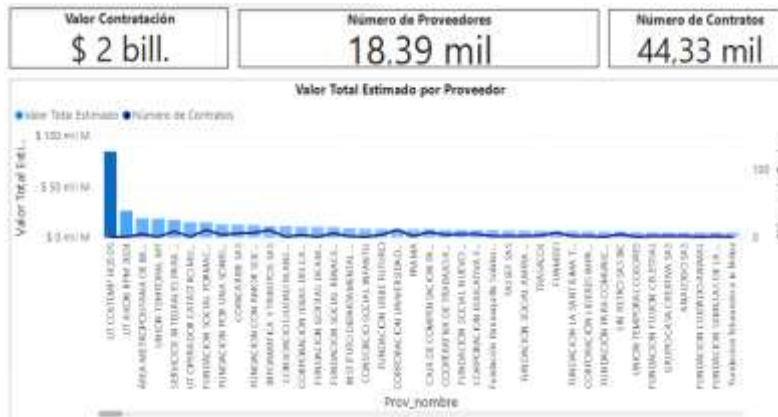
Valor Contratación
$ 2 bill.

Número de Proveedores
18,39 mil

Número de Contratos
44,33 mil

Valor Total Estimado por Proveedor

● Valor Total Estimado ● Número de Contratos

$ 100 mil M
$ 50 mil M
$ 0 mil M

Valor Total Esti...

100
0

UT COOTEMP HUEDS
UT AVIOR BTM 2024
AREA METROPOLITANA DE B...
UNION TEMPORAL MT
SERVICIOS INTEGRALES INGE...
UT OPERADOR CATASTRO MI...
FUNDACION SOCIAL FORMAC...
FUNDACION POR UNA SONRI...
CONCIVILES SAS
FUNDACION CON AMOR SE...
INFORMATICA Y TRAMITES SAS
CONSORCIO EDUCATIVO NA...
CORPORACION TIERRA DEL EA...
FUNDACION SOCIAL DIGAM...
FUNDACION SOCIAL SERVICI...
RED DE USO DESARROLLO...
CONSORCIO SOCIAL INFANTIL
FUNDACION LIBRE FUTURO
CORPORACION UNIVERSITARIA...
PRANA
CAJA DE COMPENSACION FA...
COOPERATIVA DE TRABAJO A...
FUNDACION SOCIAL NUEVO...
CORPORACION EDUCATIVA F...
Fundacion Pedagogica Saber...
TAS SEY SAS
FUNDACION SOCIAL AMARA...
TRASACOL
EMAMED
FUNDACION LA SANTA SAB T...
CORPORACION EXTREMO IMPL...
FUNDACION PARA COMUNIC...
MI SEGURO SALUD
UNION TEMPORAL COLEGIO
FUNDACION FUTURO CELESTIAL
GRUPOCAYA CREATIVA SAS
AMAUTECH SAS
FUNDACION CUIDADO SOCIAL
FUNDACION SEMILLAS DE LA...
Fundacion Educativa de Bello

Prov_nombre